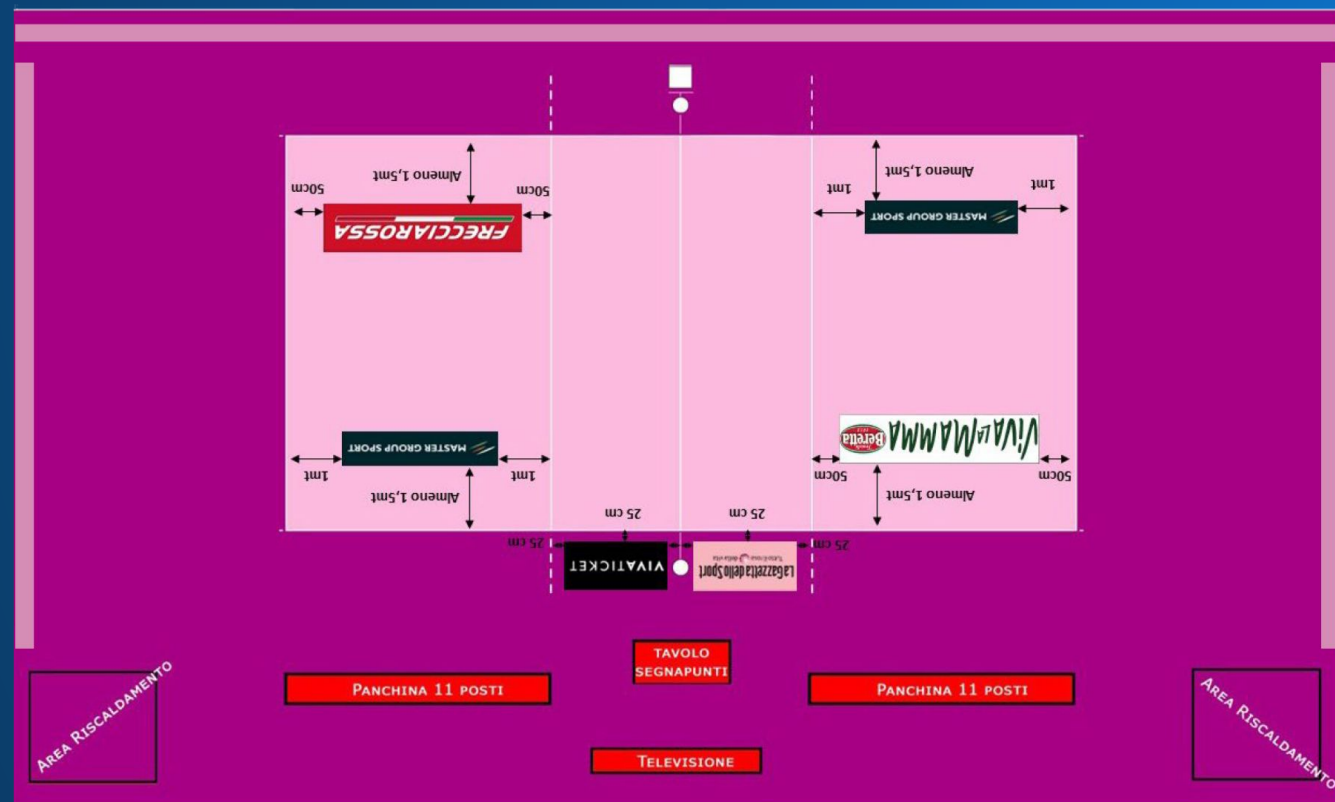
Almeno 1,5mt
50cm
50cm
FRECCIAROSSA

Almeno 1,5mt
1mt
1mt
MASTER GROUP SPORT

MASTER GROUP SPORT
1mt
1mt
Almeno 1,5mt

Viva la Mamma
Beretta
50cm
50cm
Almeno 1,5mt

25 cm
25 cm
25 cm
25 cm
VIVATICKET
La Gazzetta dello Sport

Tavolo Segnapunti
Panchina 11 posti
Panchina 11 posti
Area Riscaldamento
Area Riscaldamento
Televisione